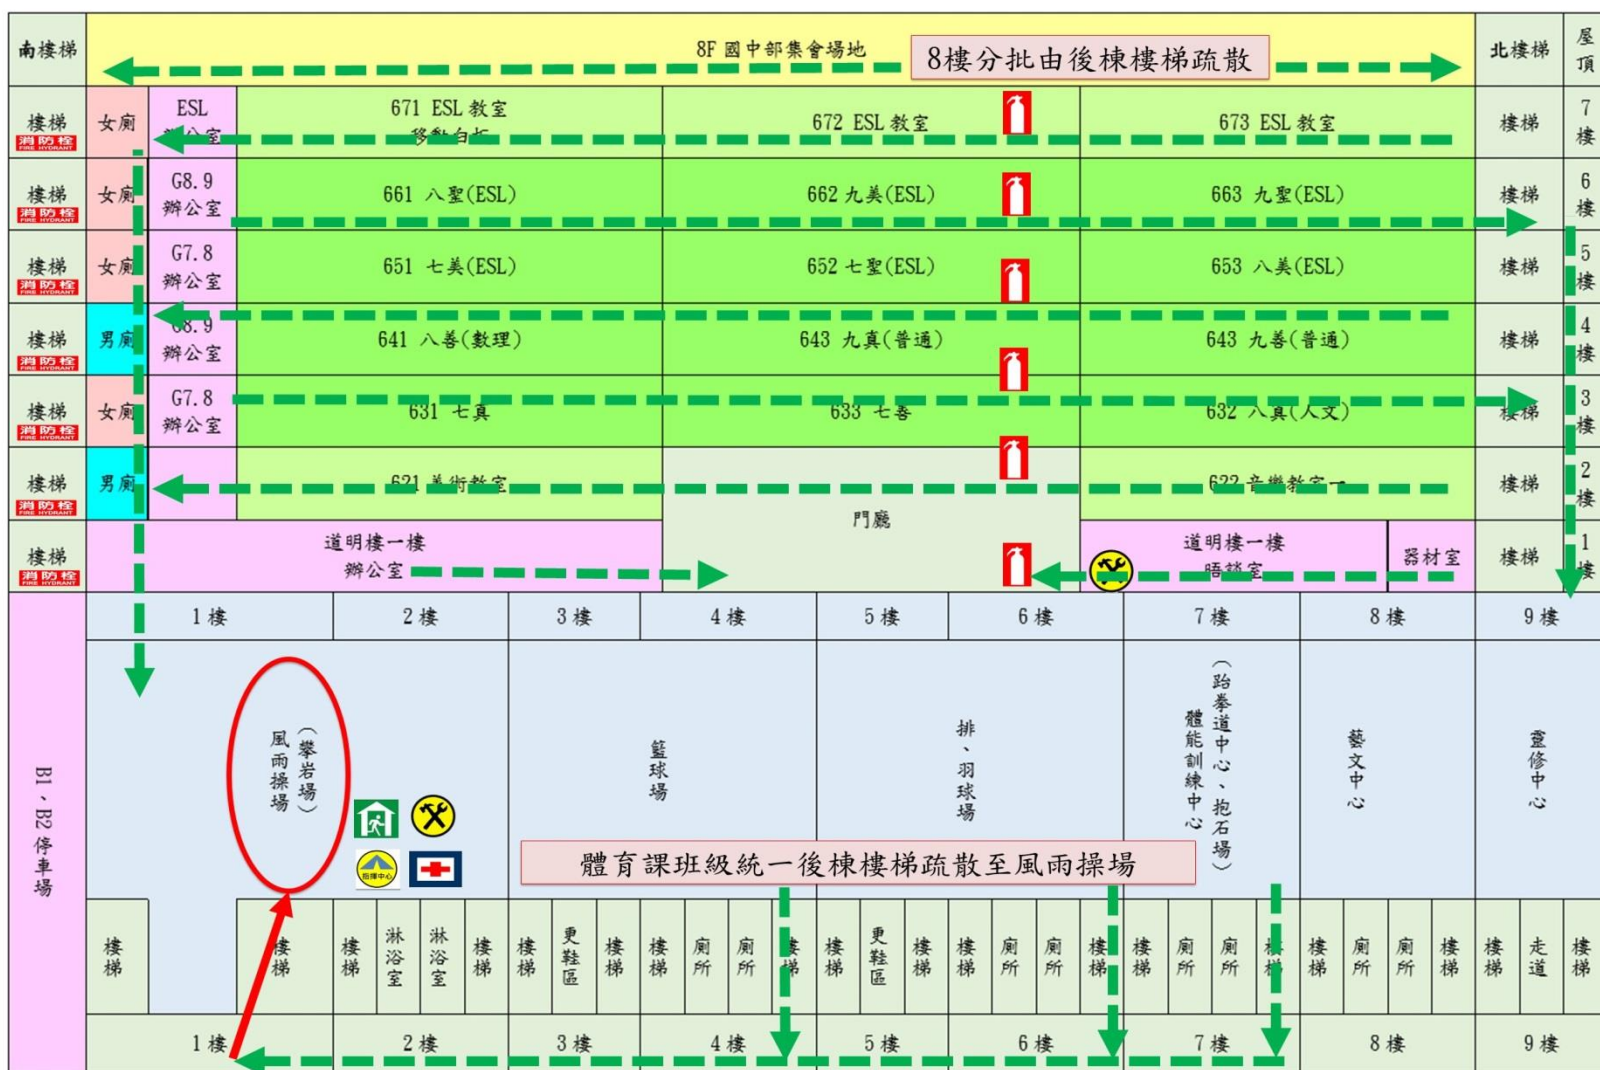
南樓梯

8F 國中部集會場地

8樓分批由後棟樓梯疏散

北樓梯

屋頂

樓梯
消防栓

女廁

ESL
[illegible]

671 ESL 教室
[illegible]

672 ESL 教室

673 ESL 教室

樓梯

7樓

樓梯
消防栓

女廁

G8.9
辦公室

661 八聖(ESL)

662 九美(ESL)

663 九聖(ESL)

樓梯

6樓

樓梯
消防栓

女廁

G7.8
辦公室

651 七美(ESL)

652 七聖(ESL)

653 八美(ESL)

樓梯

5樓

樓梯
消防栓

男廁

G8.9
辦公室

641 八善(數理)

643 九真(普通)

643 九善(普通)

樓梯

4樓

樓梯
消防栓

女廁

G7.8
辦公室

631 七真

633 七善

632 八真(人文)

樓梯

3樓

樓梯
消防栓

男廁

621 美術教室

622 音樂教室一

樓梯

2樓

樓梯
消防栓

道明樓一樓
辦公室

門廳

道明樓一樓
晤談室

器材室

樓梯

1樓

B1、B2停車場

1樓

2樓

3樓

4樓

5樓

6樓

7樓

8樓

9樓

風雨操場(攀岩場)

籃球場

排、羽球場

體能訓練中心(跆拳道中心、抱石場)

藝文中心

靈修中心

指揮中心

體育課班級統一後棟樓梯疏散至風雨操場

樓梯

樓梯

樓梯

淋浴室

淋浴室

樓梯

樓梯

更鞋區

樓梯

樓梯

廁所

廁所

樓梯

樓梯

更鞋區

樓梯

樓梯

廁所

廁所

樓梯

樓梯

廁所

廁所

樓梯

樓梯

廁所

廁所

樓梯

樓梯

走道

樓梯

1樓

2樓

3樓

4樓

5樓

6樓

7樓

8樓

9樓